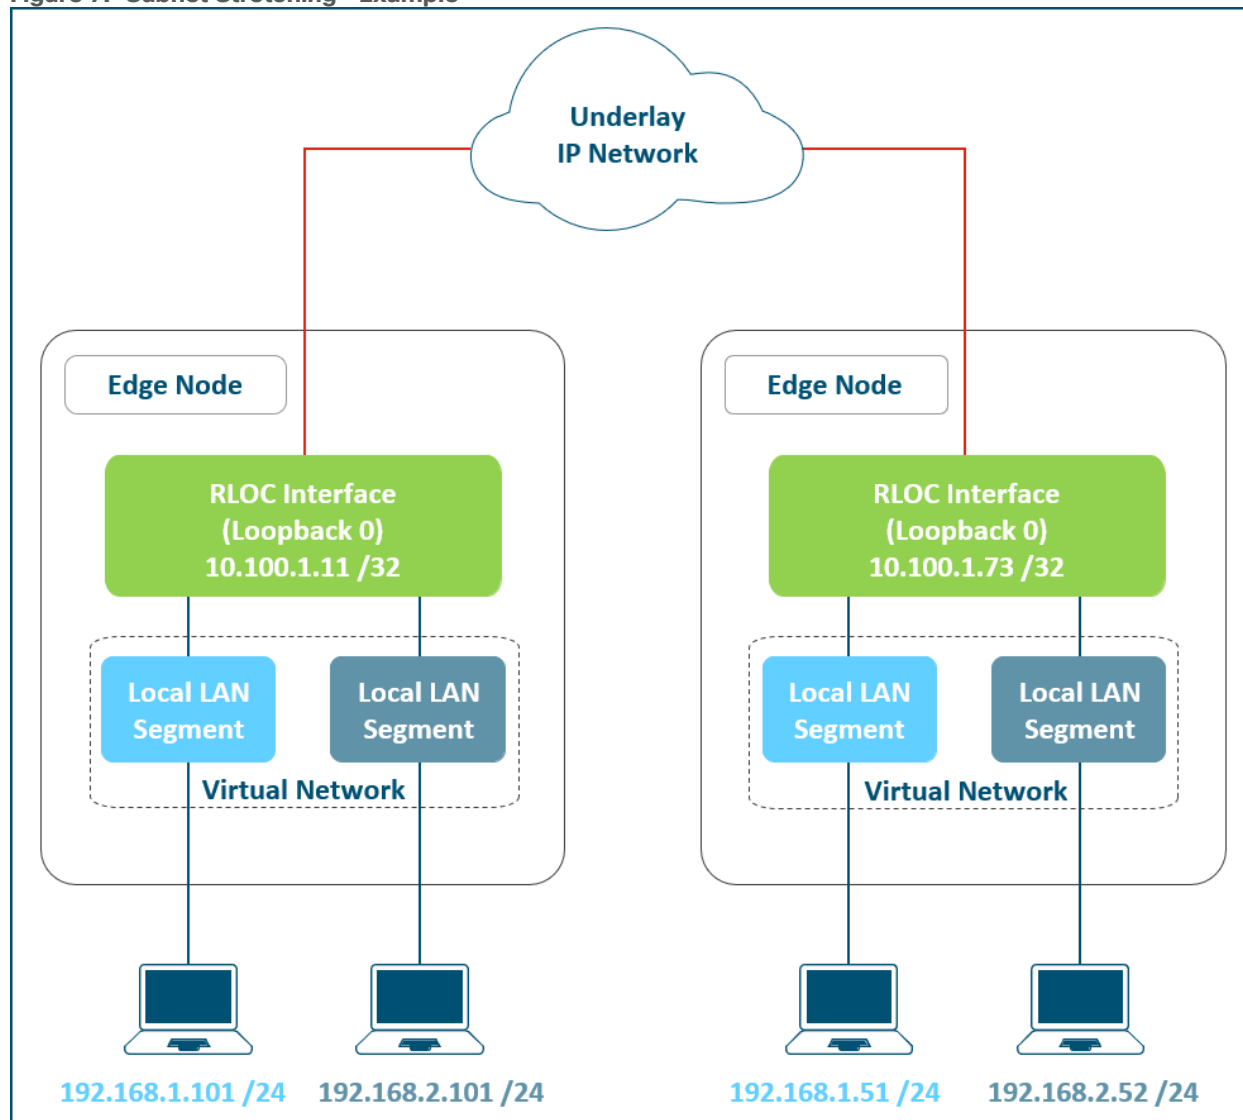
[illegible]

Underlay
IP Network

Edge Node

RLOC Interface
(Loopback 0)
10.100.1.11 /32

Local LAN
Segment

Local LAN
Segment

Virtual Network

Edge Node

RLOC Interface
(Loopback 0)
10.100.1.73 /32

Local LAN
Segment

Local LAN
Segment

Virtual Network

192.168.1.101 /24 192.168.2.101 /24

192.168.1.51 /24 192.168.2.52 /24